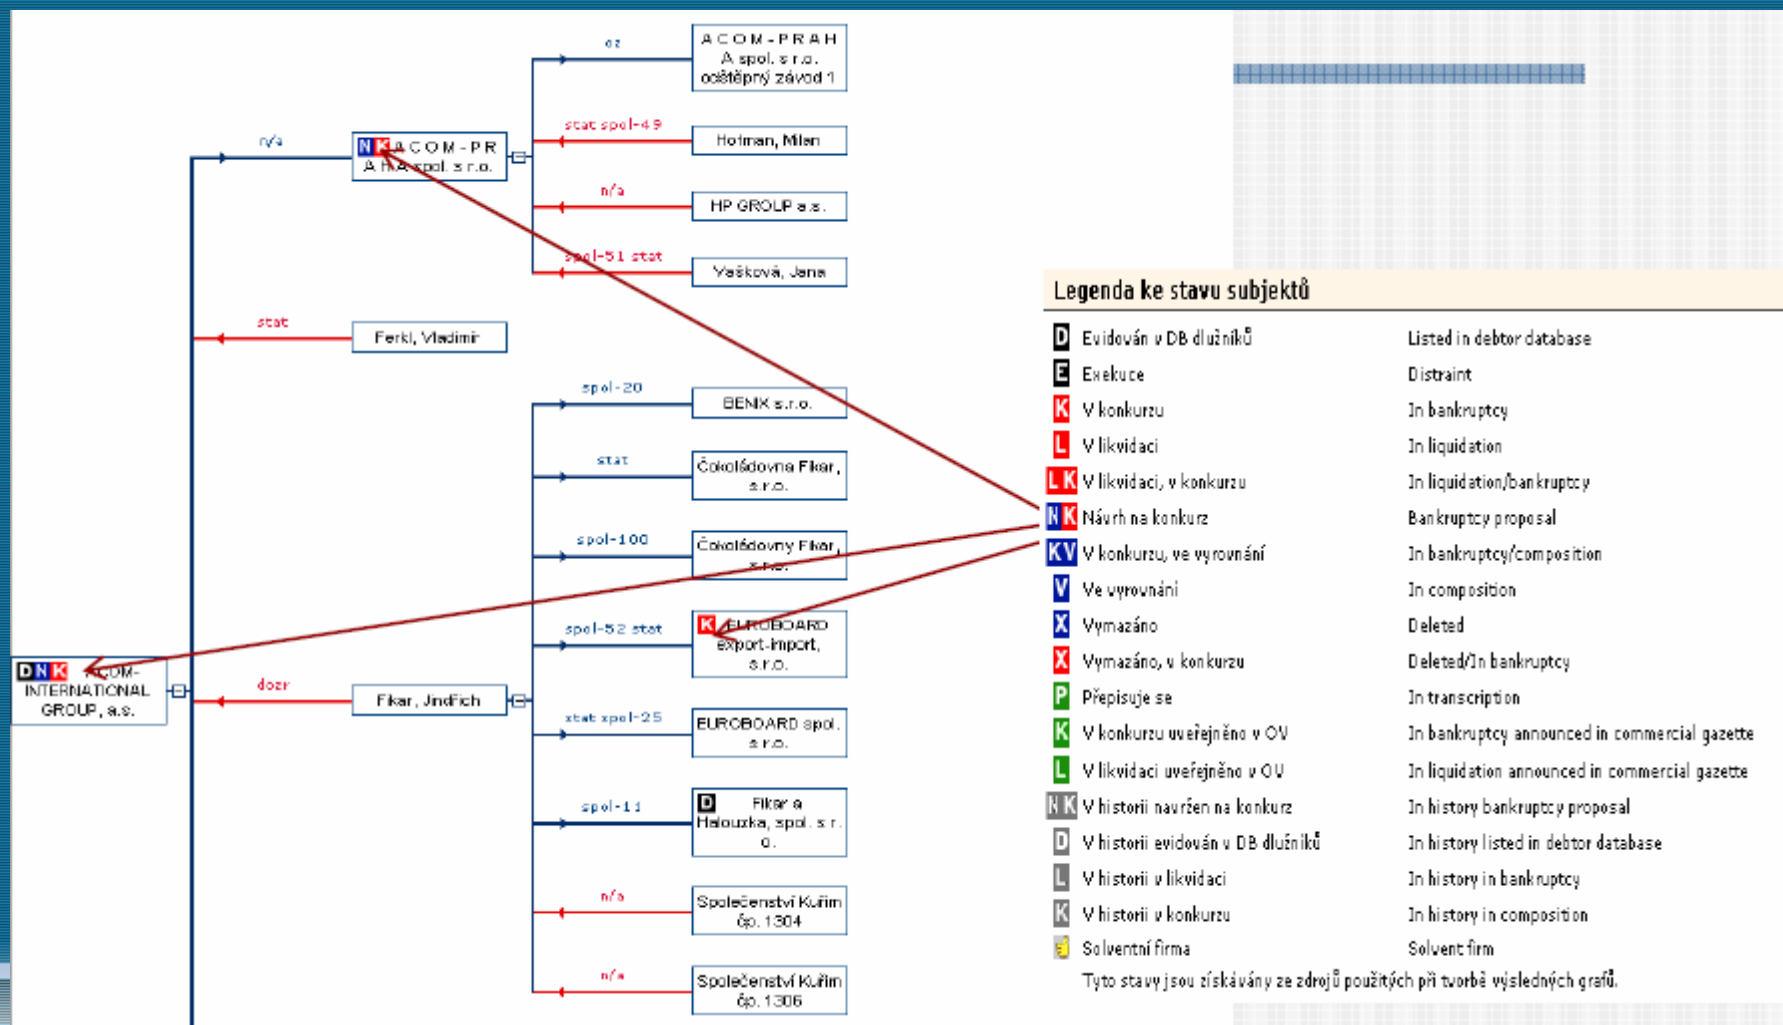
oz

ACOM-PRAH A spol. s r.o. odštěpný závod 1

n/a

NK ACOM-PR A HA spol. s r.o.

stat spol-49

Hofman, Milan

n/a

HP GROUP a.s.

spol-51 stat

Vašková, Jana

stat

Ferkl, Vladimír

spol-20

BENX s.r.o.

stat

Čokoládovna Fikar, s.r.o.

spol-100

Čokoládovny Fikar, s.r.o.

spol-52 stat

K EUROBOARD export-import, s.r.o.

DNK ACOM-INTERNATIONAL GROUP, a.s.

dozr

Fikar, Jindřich

stat spol-25

EUROBOARD spol. s r.o.

spol-11

D Fikar a Halouzka, spol. s r. o.

n/a

Společenství Kuřim čp. 1304

n/a

Společenství Kuřim čp. 1306

Legenda ke stavu subjektů

| | | |
|---|---|---|
| D | Evidován v DB dlužníků | Listed in debtor database |
| E | Exekuce | Distraint |
| K | V konkurzu | In bankruptcy |
| L | V likvidaci | In liquidation |
| LK | V likvidaci, v konkurzu | In liquidation/bankruptcy |
| NK | Návrh na konkurz | Bankruptcy proposal |
| KV | V konkurzu, ve vyrovnání | In bankruptcy/composition |
| V | Ve vyrovnání | In composition |
| X | Vymazáno | Deleted |
| X | Vymazáno, v konkurzu | Deleted/In bankruptcy |
| P | Přepisuje se | In transcription |
| K | V konkurzu uveřejněno v OV | In bankruptcy announced in commercial gazette |
| L | V likvidaci uveřejněno v OV | In liquidation announced in commercial gazette |
| NK | V historii navržen na konkurz | In history bankruptcy proposal |
| D | V historii evidován v DB dlužníků | In history listed in debtor database |
| L | V historii v likvidaci | In history in bankruptcy |
| K | V historii v konkurzu | In history in composition |
| | Solventní firma | Solvent firm |

Tyto stavy jsou získávány ze zdrojů použitých při tvorbě výsledných grafů.